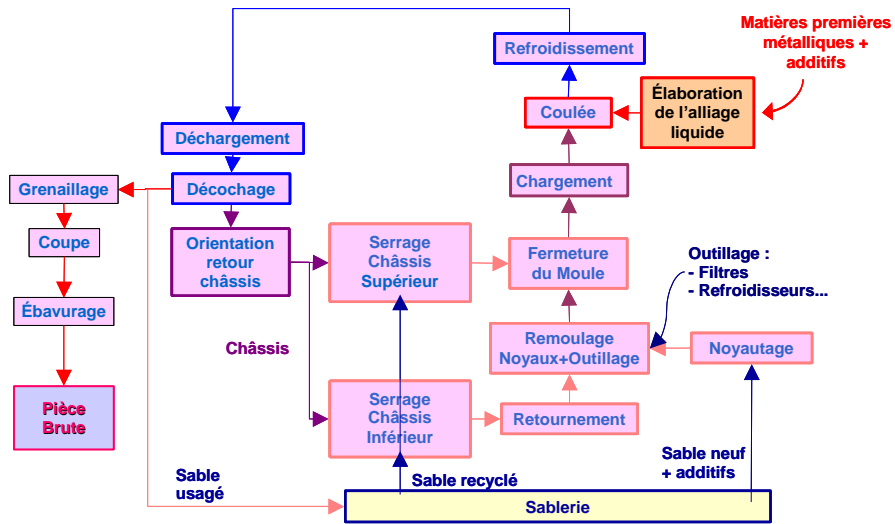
Matières premières métalliques + additifs

Refroidissement

Élaboration de l'alliage liquide

Coulée

Déchargement

Chargement

Grenaillage

Décochage

Coupe

Orientation retour châssis

Serrage Châssis Supérieur

Fermeture du Moule

Outillage :
- Filtres
- Refroidisseurs...

Ébavurage

Remoulage Noyaux+Outillage

Noyautage

Châssis

Pièce Brute

Serrage Châssis Inférieur

Retournement

Sable neuf + additifs

Sable usagé

Sable recyclé

Sablerie